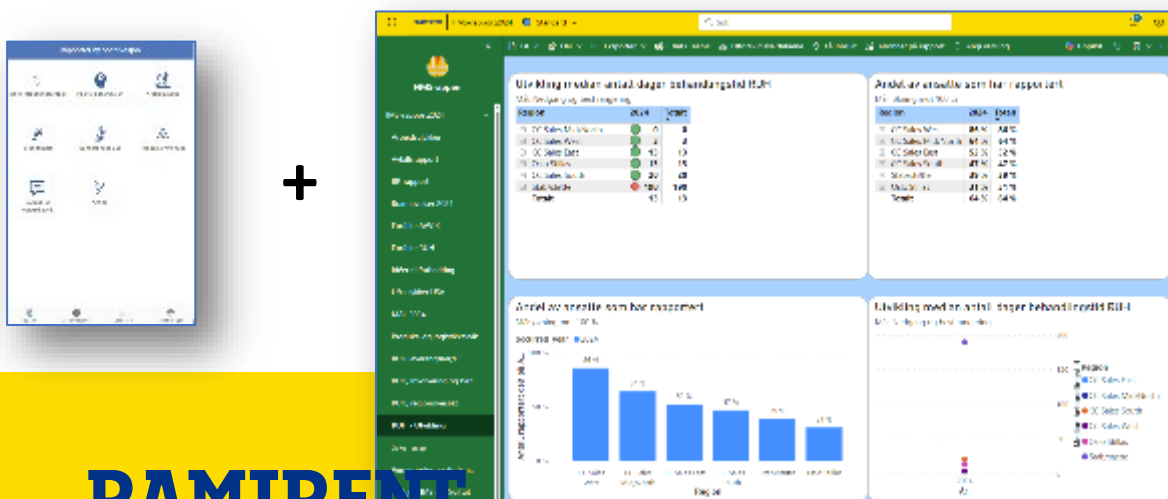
+

Utvikling median antall dager behandlingstid RUH

Andel av ansatte som har rapportert

Andel av ansatte som har rapportert

Utvikling median antall dager behandlingstid RUH

HMS-hugget

Totalt

Totalt

Region

Region

RAMIRENT